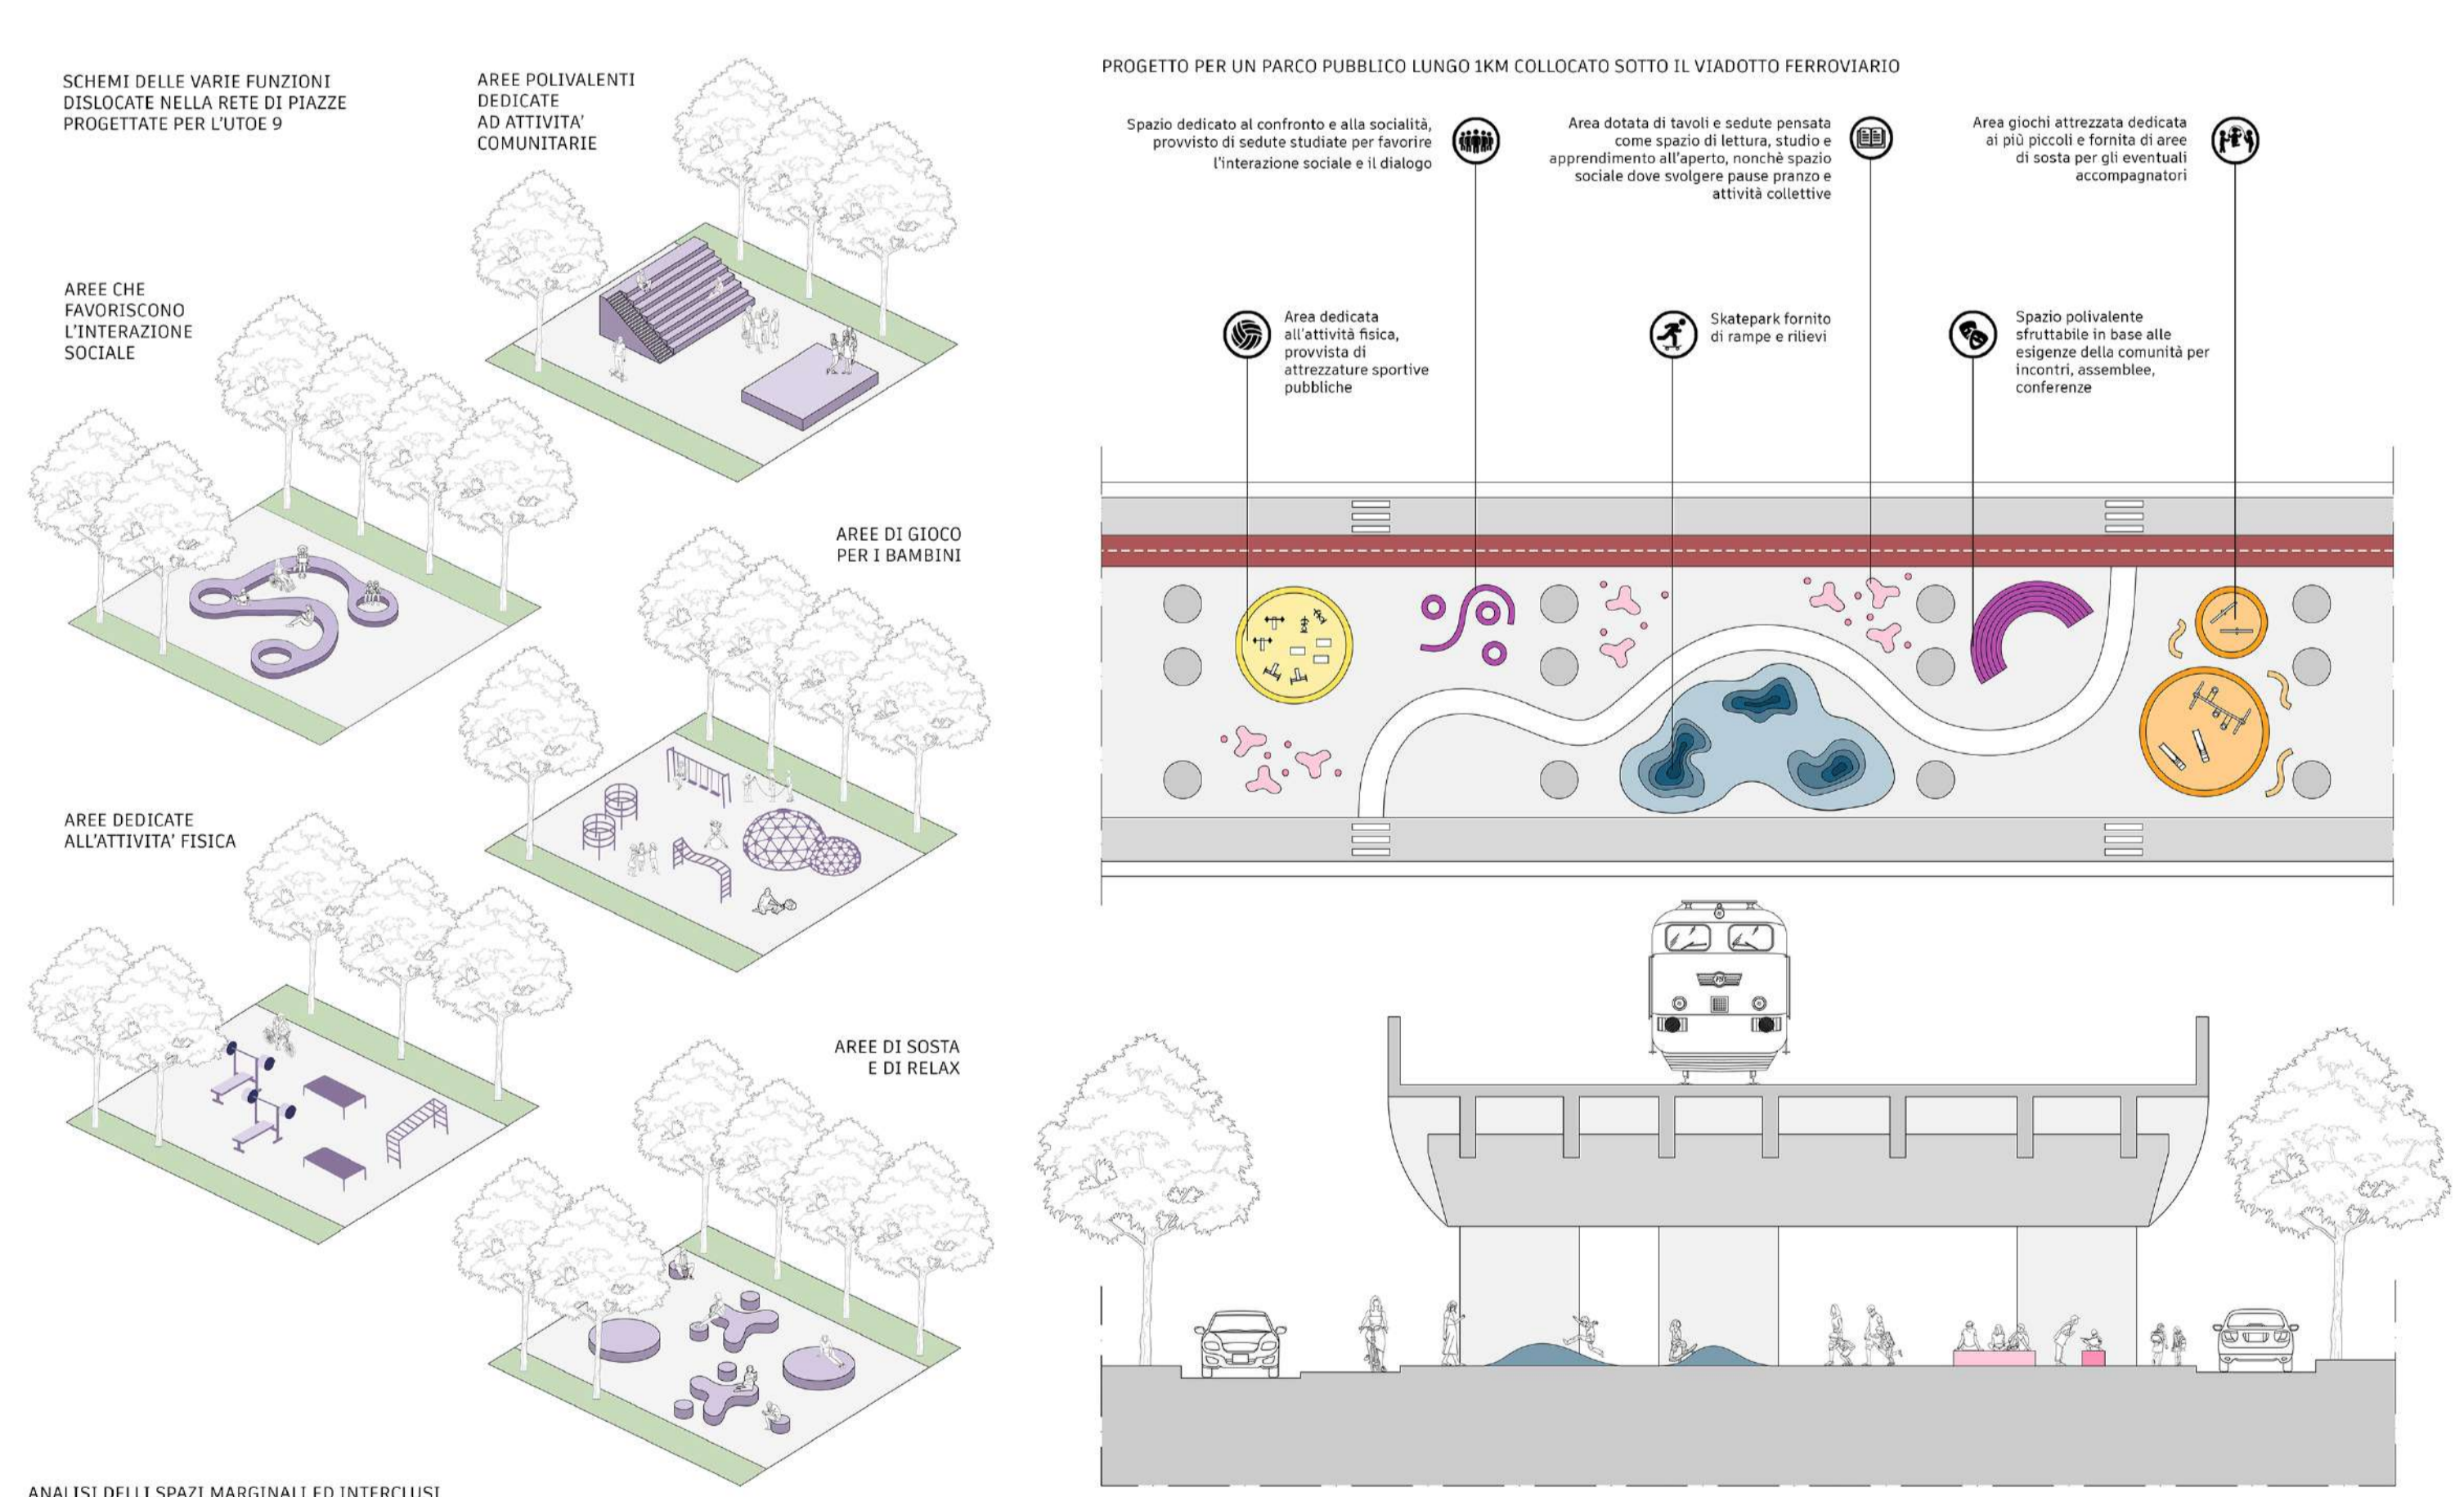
SCHEMI DELLE VARIE FUNZIONI DISLOCATE NELLA RETE DI PIAZZE PROGETTATE PER L'UTOE 9

AREE POLIVALENTI DEDICATE AD ATTIVITA' COMUNITARIE

AREE CHE FAVORISCONO L'INTERAZIONE SOCIALE

AREE DI GIOCO PER I BAMBINI

AREE DEDICATE ALL'ATTIVITA' FISICA

AREE DI SOSTA E DI RELAX

ANALISI DELLI SPAZI MARGINALI ED INTERCLUSI

PROGETTO PER UN PARCO PUBBLICO LUNGO 1KM COLLOCATO SOTTO IL VIADOTTO FERROVIARIO

Spazio dedicato al confronto e alla socialità, provvisto di sedute studiate per favorire l'interazione sociale e il dialogo

Area dotata di tavoli e sedute pensata come spazio di lettura, studio e apprendimento all'aperto, nonchè spazio sociale dove svolgere pause pranzo e attività collettive

Area giochi attrezzata dedicata ai più piccoli e fornita di aree di sosta per gli eventuali accompagnatori

Area dedicata all'attività fisica, provvista di attrezzature sportive pubbliche

Skatepark fornito di rampe e rilievi

Spazio polivalente sfruttabile in base alle esigenze della comunità per incontri, assemblee, conferenze